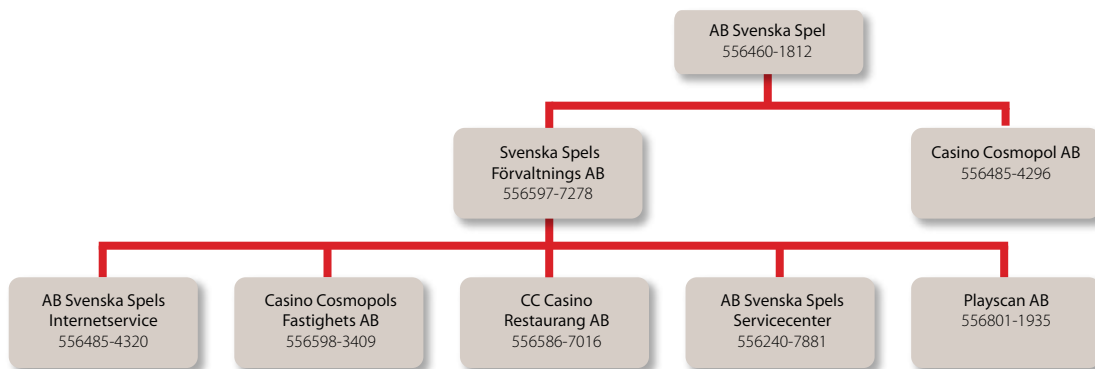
AB Svenska Spel
556460-1812

Svenska Spels
Förvaltnings AB
556597-7278

Casino Cosmopol AB
556485-4296

AB Svenska Spels
Internetservice
556485-4320

Casino Cosmopols
Fastighets AB
556598-3409

CC Casino
Restaurang AB
556586-7016

AB Svenska Spels
Servicecenter
556240-7881

Playscan AB
556801-1935